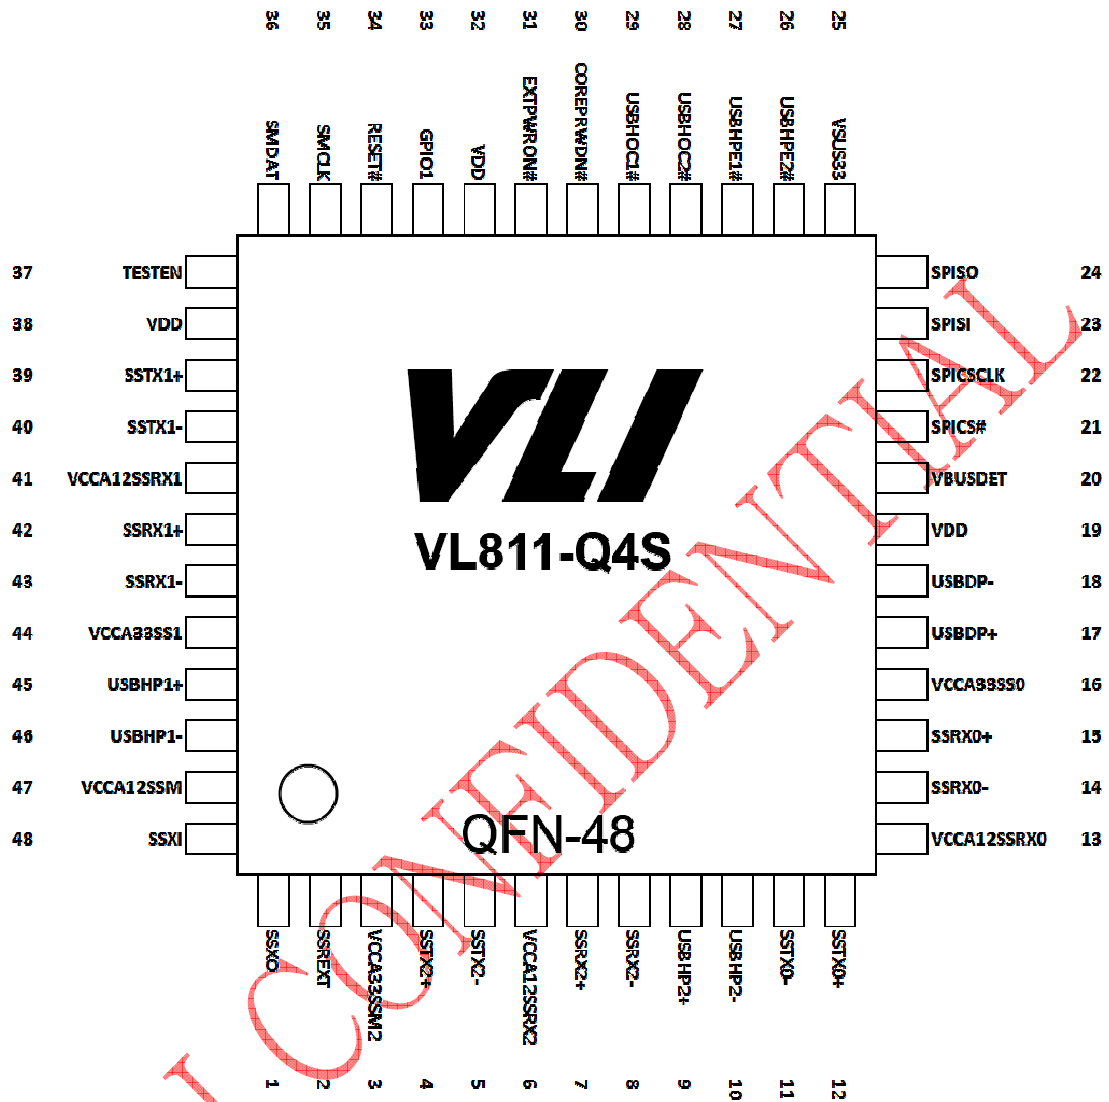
36 35 34 33 32 31 30 29 28 27 26 25

SMDAT SMCLK RESET# GPIO1 VDD EXTPWRON# COREPRWDN# USBHOC1# USBHOC2# USBHPE1# USBHPE2# VSUS33

37 TESTEN
38 VDD
39 SSTX1+
40 SSTX1-
41 VCCA12SSRX1
42 SSRX1+
43 SSRX1-
44 VCCA33SS1
45 USBHP1+
46 USBHP1-
47 VCCA12SSM
48 SSXI

SPISO 24
SPISI 23
SPICSCLK 22
SPICS# 21
VBUSDET 20
VDD 19
USBDP- 18
USBDP+ 17
VCCA33SS0 16
SSRX0+ 15
SSRX0- 14
VCCA12SSRX0 13

VLI
VL811-Q4S

QFN-48

SSXO SSREXT VCCA33SSM2 SSTX2+ SSTX2- VCCA12SSRX2 SSRX2+ SSRX2- USBHP2+ USBHP2- SSTX0- SSTX0+

1 2 3 4 5 6 7 8 9 10 11 12

CONFIDENTIAL